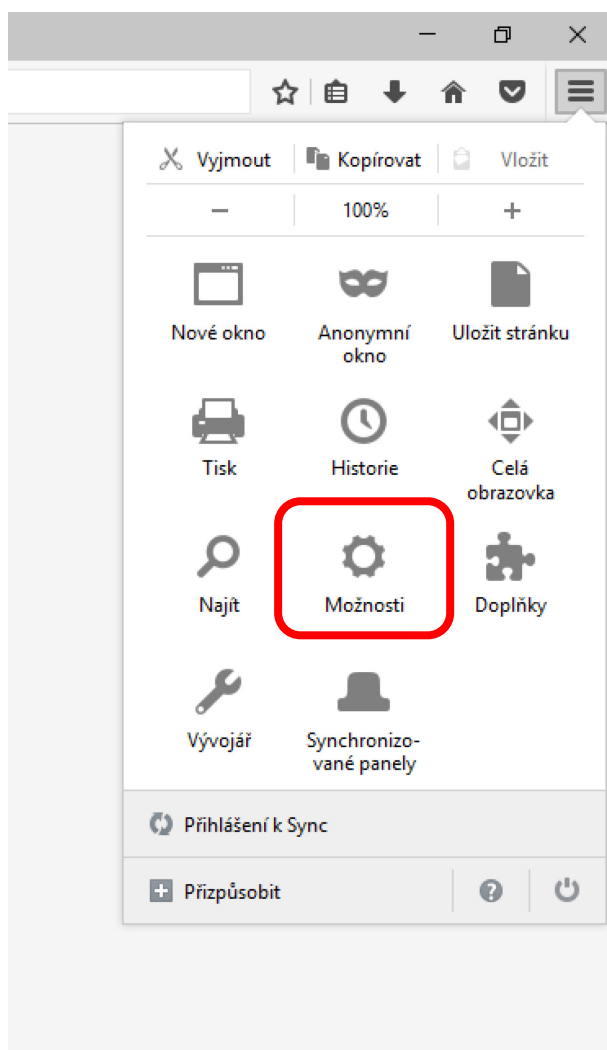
Vyjmout | Kopírovat | Vložit

− 100% +

Nové okno

Anonymní okno

Uložit stránku

Tisk

Historie

Celá obrazovka

Najít

Možnosti

Doplňky

Vývojář

Synchronizované panely

Přihlášení k Sync

Přizpůsobit